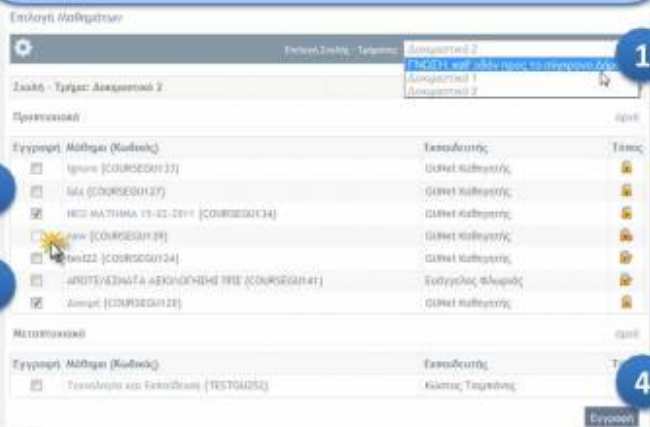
Επιλογή Μαθημάτων

Επιλογή Σχολής - Τμήματος: Δοκιμαστικό 2

ΓΝΩΣΗ, κατ' αξίαν προς το σύγχρονο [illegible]
Δοκιμαστικό 1
Δοκιμαστικό 2

1

Σχολή - Τμήμα: Δοκιμαστικό 2

Προπτυχιακά

όροι

| Εγγραφή | Μάθημα (Κωδικός) | Εκπαιδευτής | Τύπος |
|---|---|---|---|
| | Ignore [COURSEGU133] | GUNet Καθηγητής | |
| | lala [COURSEGU127] | GUNet Καθηγητής | |
| ☑ | ΝΕΟ ΜΑΘΗΜΑ 15-02-2011 [COURSEGU134] | GUNet Καθηγητής | |
| | new [COURSEGU139] | GUNet Καθηγητής | |
| | test22 [COURSEGU124] | GUNet Καθηγητής | |
| | ΑΠΟΤΕΛΕΣΜΑΤΑ ΑΞΙΟΛΟΓΗΣΗΣ ΠΠΣ [COURSEGU141] | Ευάγγελος Φλωρίδης | |
| ☑ | Δοκιμή [COURSEGU128] | GUNet Καθηγητής | |

Μεταπτυχιακά

όροι

| Εγγραφή | Μάθημα (Κωδικός) | Εκπαιδευτής | Τ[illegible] |
|---|---|---|---|
| | Τεχνολογία και Εκπαίδευση [TESTGU202] | Κώστας Τσιμπάνης | |

4

Εγγραφή